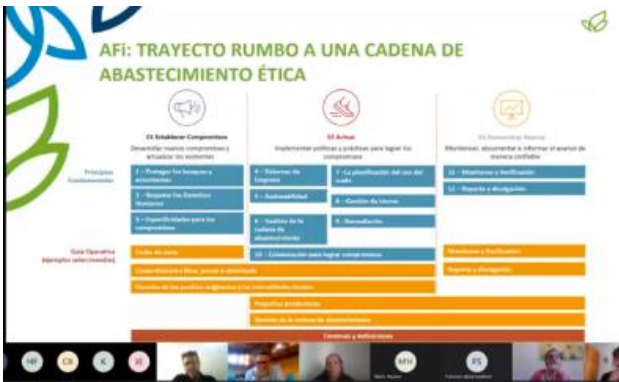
AFi: TRAYECTO RUMBO A UNA CADENA DE ABASTECIMIENTO ÉTICA

01 Establecer Compromisos
Desarrollar nuevos compromisos y actualizar los existentes

02 Actuar
Implementar políticas y prácticas para lograr los compromisos

03 Demostrar Avance
Monitorear, documentar e informar el avance de manera confiable

Principios Fundamentales

1 – Proteger los bosques y ecosistemas
2 – Respetar los Derechos Humanos
3 – Especificidades para los compromisos

4 – Sistemas de Empresa
5 – Trazabilidad
6 – Gestión de la cadena de abastecimiento

7 – La planificación del uso del suelo
8 – Gestión de tierras
9 – Remediación

10 – Colaboración para lograr compromisos

11 – Monitoreo y Verificación
12 – Reporte y divulgación

Guía Operativa
(ejemplos seleccionados)

Fecha de corte
Consentimiento libre, previo e informado
Derechos de los pueblos indígenas y las comunidades locales
Pequeños productores
Gestión de la cadena de abastecimiento
Monitoreo y Verificación
Reporte y divulgación
Términos y definiciones

HF CR K JE MH FS